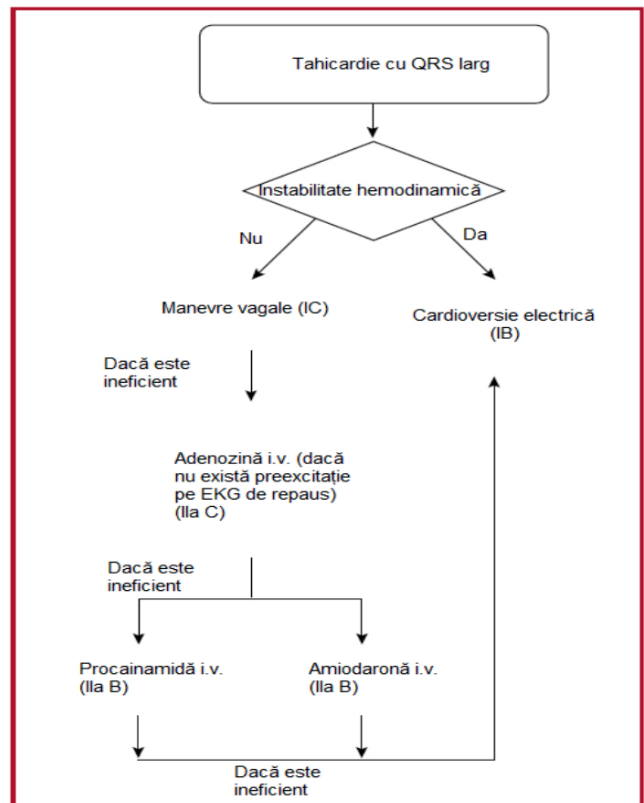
Tahicardie cu QRS larg

Instabilitate hemodinamică

Nu

Da

Manevre vagale (IC)

Cardioversie electrică (IB)

Dacă este ineficient

Adenozină i.v. (dacă nu există preexcitație pe EKG de repaus) (IIa C)

Dacă este ineficient

Procainamidă i.v. (IIa B)

Amiodaronă i.v. (IIa B)

Dacă este ineficient